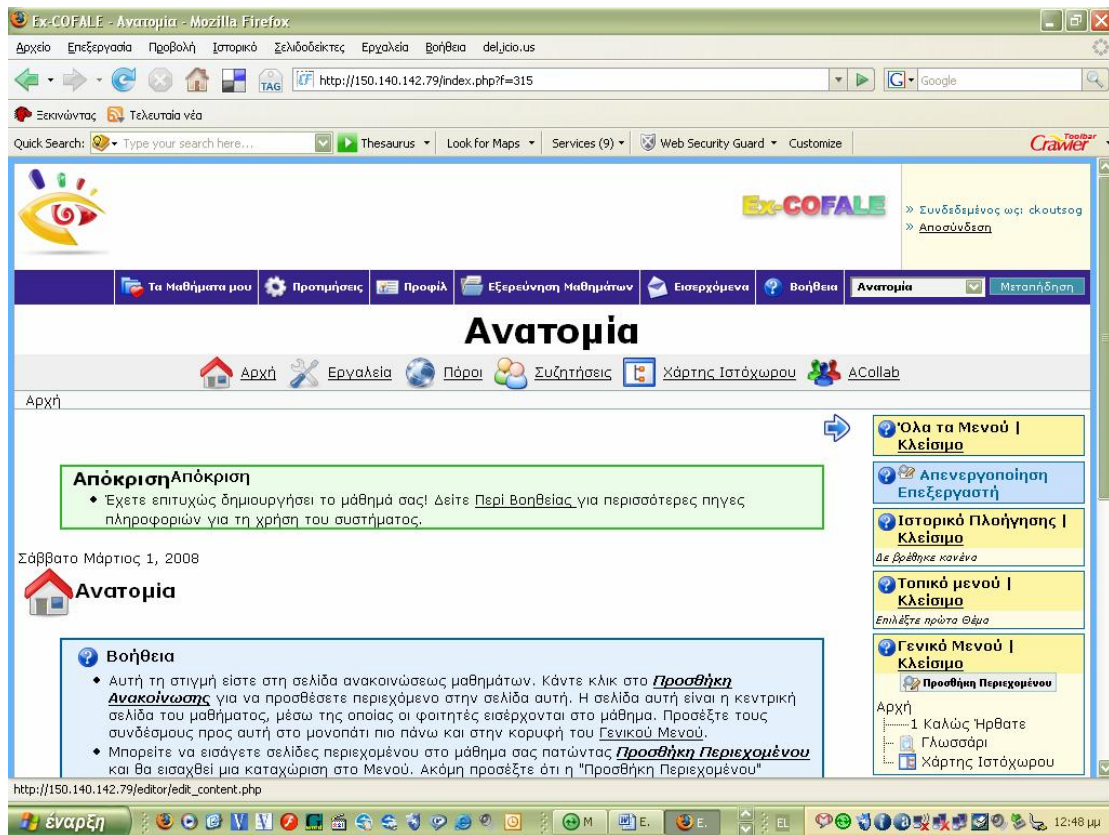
Ex-COFALE - Ανατομία - Mozilla Firefox

Αρχείο Επεξεργασία Προβολή Ιστορικό Σελιδοδείκτες Εργαλεία Βοήθεια del.icio.us

http://150.140.142.79/index.php?f=315

Google

Ξεκινώντας Τελευταία νέα

Quick Search: Type your search here... Thesaurus Look for Maps Services (9) Web Security Guard Customize Crawler Toolbar

Ex-COFALE

» Συνδεδεμένος ως: ckoutsog
» Αποσύνδεση

Τα Μαθήματα μου Προτιμήσεις Προφίλ Εξερεύνηση Μαθημάτων Εισερχόμενα Βοήθεια Ανατομία Μεταπήδηση

Ανατομία

Αρχή Εργαλεία Πόροι Συζητήσεις Χάρτης Ιστόχωρου ACollab

Αρχή

ΑπόκρισηΑπόκριση
• Έχετε επιτυχώς δημιουργήσει το μάθημά σας! Δείτε Περί Βοηθείας για περισσότερες πηγες πληροφοριών για τη χρήση του συστήματος.

Σάββατο Μάρτιος 1, 2008

Ανατομία

Βοήθεια
• Αυτή τη στιγμή είστε στη σελίδα ανακοινώσεως μαθημάτων. Κάντε κλικ στο Προσθήκη Ανακοίνωσης για να προσθέσετε περιεχόμενο στην σελίδα αυτή. Η σελίδα αυτή είναι η κεντρική σελίδα του μαθήματος, μέσω της οποίας οι φοιτητές εισέρχονται στο μάθημα. Προσέξτε τους συνδέσμους προς αυτή στο μονοπάτι πιο πάνω και στην κορυφή του Γενικού Μενού.
• Μπορείτε να εισάγετε σελίδες περιεχόμενου στο μάθημα σας πατώντας Προσθήκη Περιεχομένου και θα εισαχθεί μια καταχώριση στο Μενού. Ακόμη προσέξτε ότι η "Προσθήκη Περιεχομένου"

Όλα τα Μενού | Κλείσιμο

Απενεργοποίηση Επεξεργαστή

Ιστορικό Πλοήγησης | Κλείσιμο
Δε βρέθηκε κανένα

Τοπικό μενού | Κλείσιμο
Επιλέξτε πρώτα Θέμα

Γενικό Μενού | Κλείσιμο
Προσθήκη Περιεχομένου
Αρχή
1 Καλώς Ήρθατε
Γλωσσάρι
Χάρτης Ιστόχωρου

http://150.140.142.79/editor/edit_content.php

έναρξη M E. E. EL 12:48 μμ